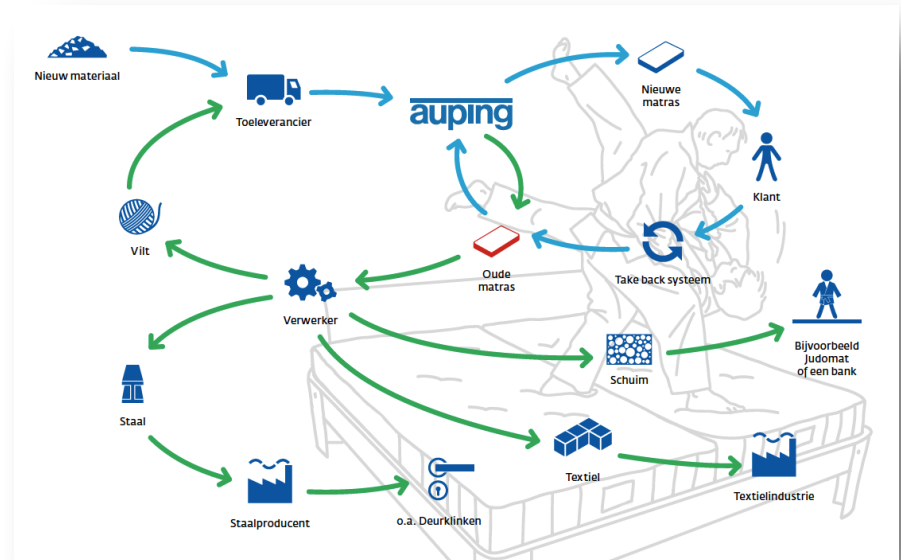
Nieuw materiaal

Toeleverancier

auping

Nieuwe matras

Klant

Take back systeem

Oude matras

Vilt

Verwerker

Staal

Schuim

Bijvoorbeeld Judomat of een bank

Textiel

Textielindustrie

Staalproducent

o.a. Deurklinken